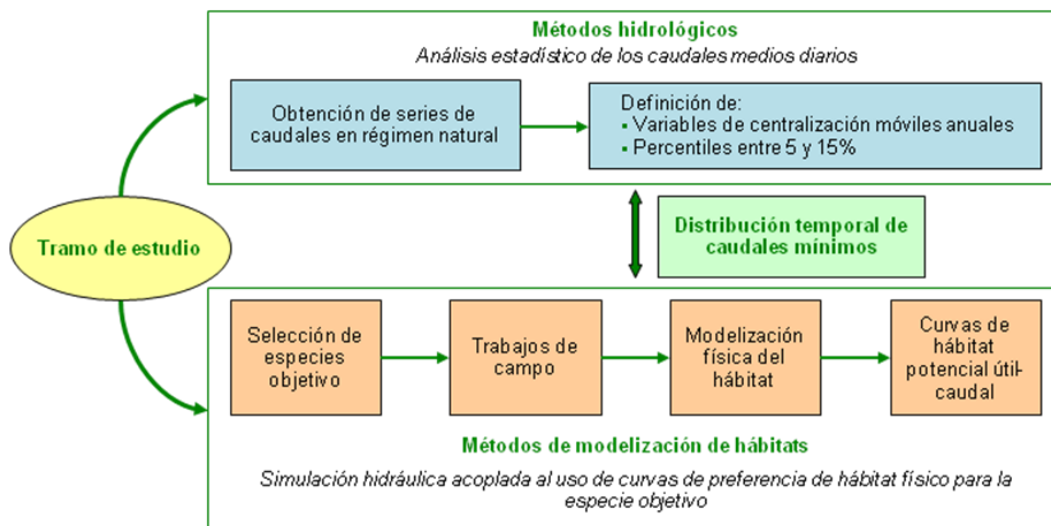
Métodos hidrológicos
Análisis estadístico de los caudales medios diarios

Obtención de series de caudales en régimen natural

Definición de:
▪ Variables de centralización móviles anuales
▪ Percentiles entre 5 y 15%

Tramo de estudio

Distribución temporal de caudales mínimos

Selección de especies objetivo

Trabajos de campo

Modelización física del hábitat

Curvas de hábitat potencial útil-caudal

Métodos de modelización de hábitats

Simulación hidráulica acoplada al uso de curvas de preferencia de hábitat físico para la especie objetivo